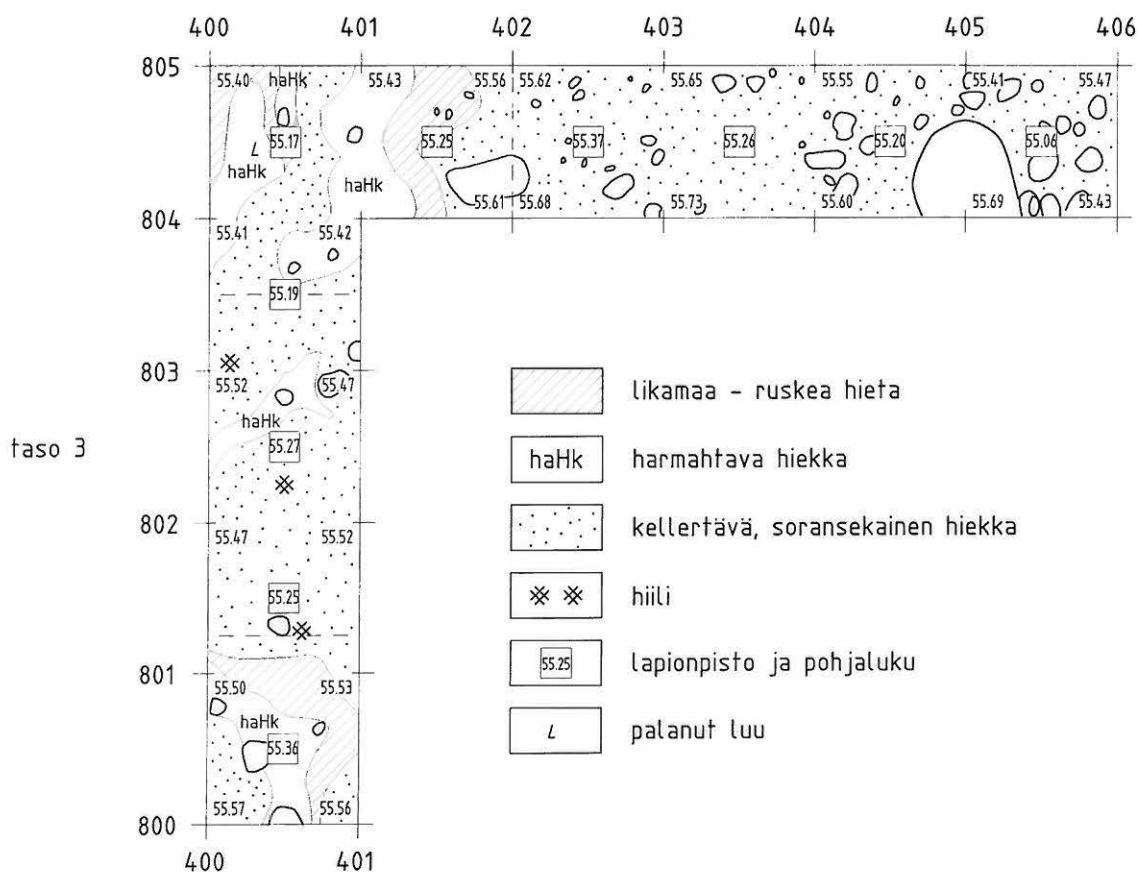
400 401 402 403 404 405 406

805 804 803 802 801 800

400 401

taso 3

55.40 haHk 55.43 55.56 55.62 55.65 55.55 55.41 55.47

55.17 L haHk haHk 55.25 55.37 55.26 55.20 55.06

55.61 55.68 55.73 55.60 55.69 55.43

55.41 55.42

55.19

55.52 55.47

haHk

55.27

55.47 55.52

55.25

55.50 55.53

haHk

55.36

55.57 55.56

likamaa - ruskea hieta

haHk harmahtava hiekka

kellertävä, soransekainen hiekka

※ ※ hiili

55.25 lapionpisto ja pohjaluku

L palanut luu